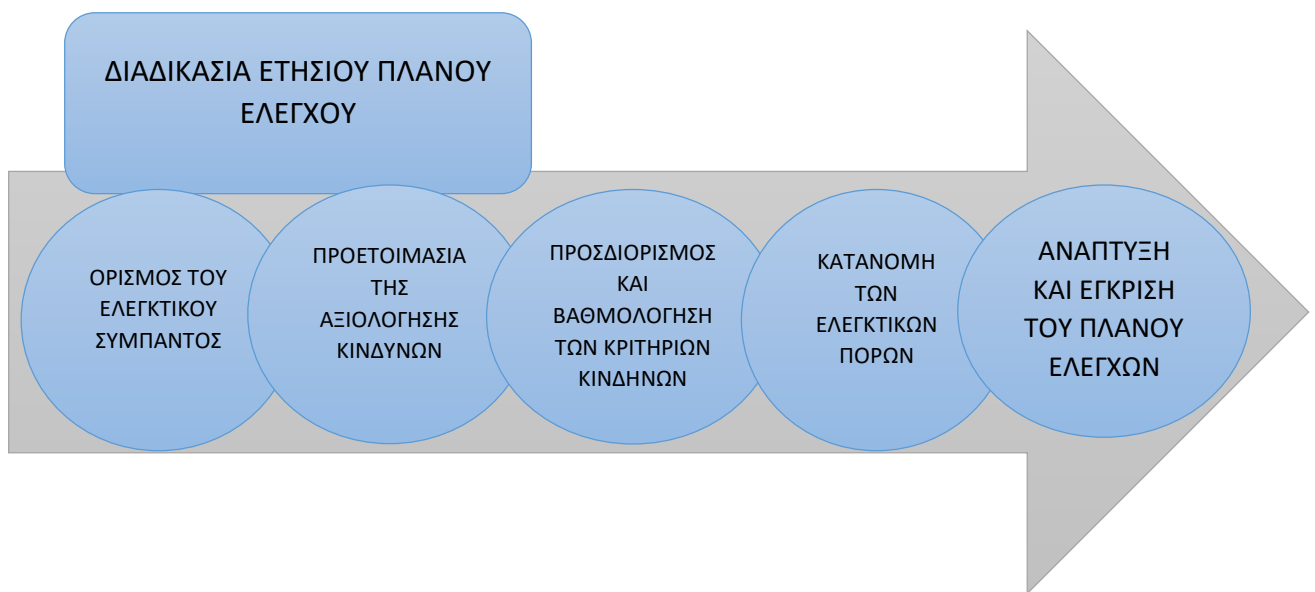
ΔΙΑΔΙΚΑΣΙΑ ΕΤΗΣΙΟΥ ΠΛΑΝΟΥ ΕΛΕΓΧΟΥ

ΟΡΙΣΜΟΣ ΤΟΥ ΕΛΕΓΚΤΙΚΟΥ ΣΥΜΠΑΝΤΟΣ

ΠΡΟΕΤΟΙΜΑΣΙΑ ΤΗΣ ΑΞΙΟΛΟΓΗΣΗΣ ΚΙΝΔΥΝΩΝ

ΠΡΟΣΔΙΟΡΙΣΜΟΣ ΚΑΙ ΒΑΘΜΟΛΟΓΗΣΗ ΤΩΝ ΚΡΙΤΗΡΙΩΝ ΚΙΝΔΗΝΩΝ

ΚΑΤΑΝΟΜΗ ΤΩΝ ΕΛΕΓΚΤΙΚΩΝ ΠΟΡΩΝ

ΑΝΑΠΤΥΞΗ ΚΑΙ ΕΓΚΡΙΣΗ ΤΟΥ ΠΛΑΝΟΥ ΕΛΕΓΧΩΝ